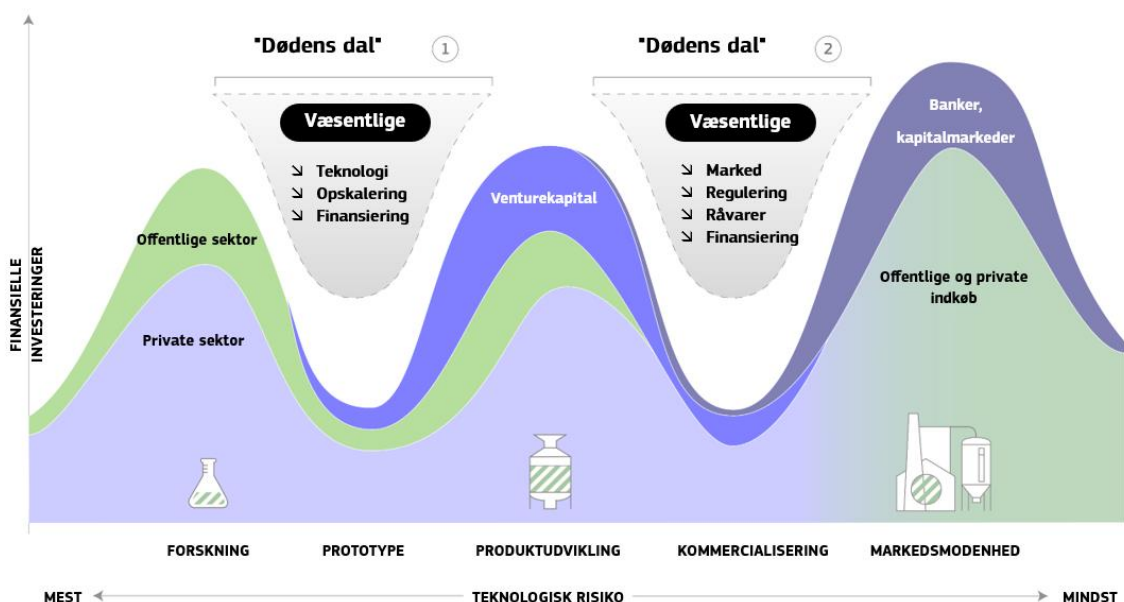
"Dødens dal" 1

Væsentlige

↘ Teknologi
↘ Opskalering
↘ Finansiering

"Dødens dal" 2

Væsentlige

↘ Marked
↘ Regulering
↘ Råvarer
↘ Finansiering

Banker, kapitalmarkeder

FINANSIELLE INVESTERINGER

Offentlige sektor

Private sektor

Venturekapital

Offentlige og private indkøb

FORSKNING

PROTOTYPE

PRODUKTUDVIKLING

KOMMERCIALISERING

MARKEDSMODENHED

MEST

TEKNOLOGISK RISIKO

MINDST